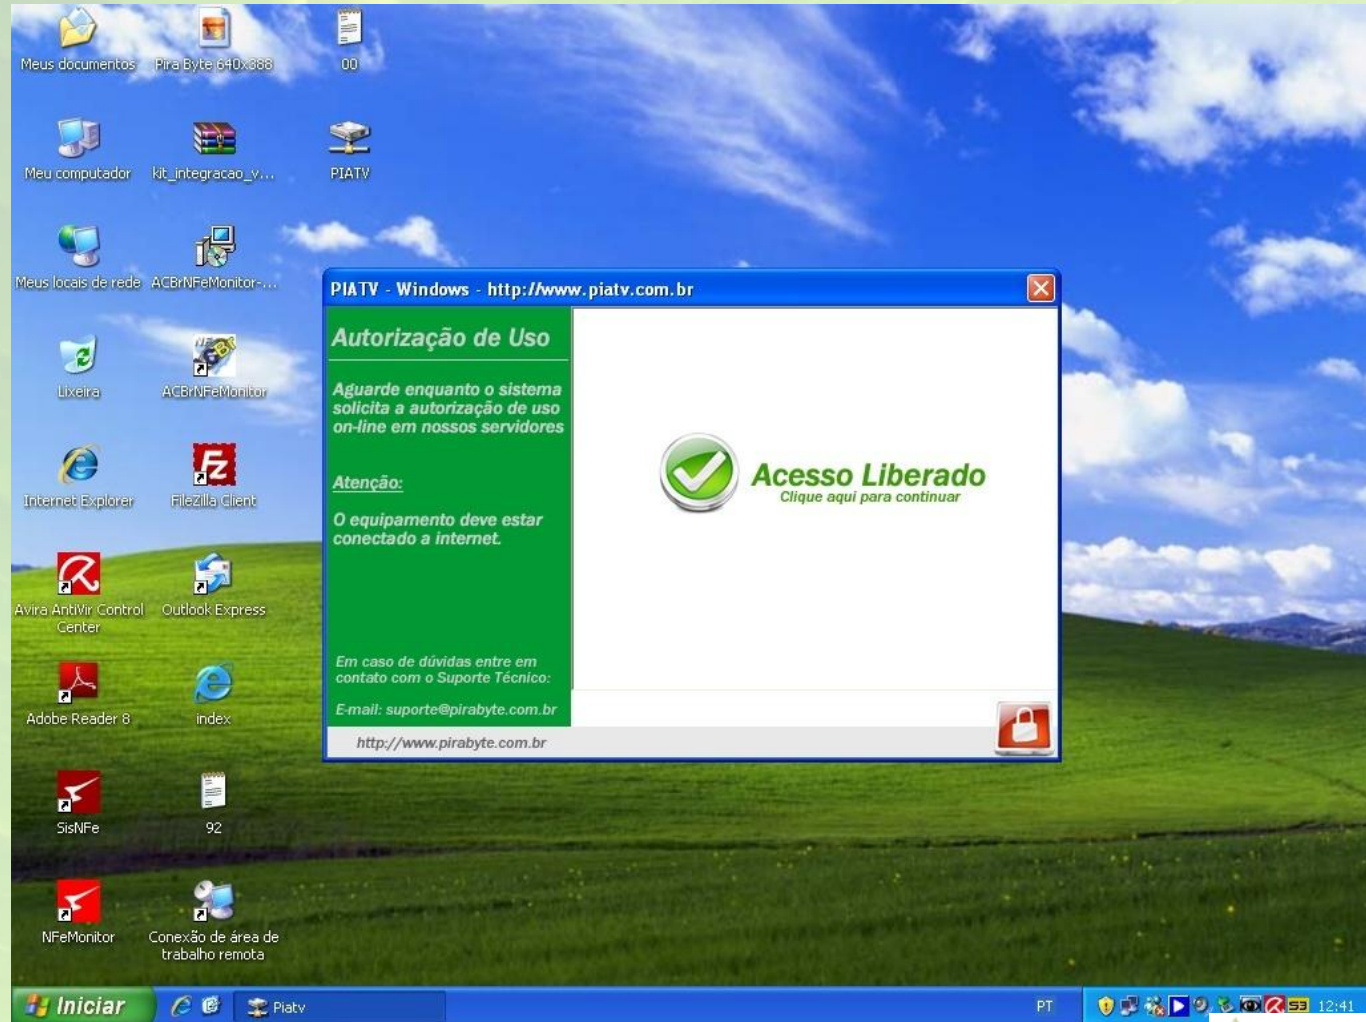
Meus documentos

Pira Byte 640x388

00

Meu computador

kit_integracao_v...

PIATV

Meus locais de rede

ACBrNFeMonitor-...

Lixeira

ACBrNFeMonitor

Internet Explorer

FileZilla Client

Avira AntiVir Control Center

Outlook Express

Adobe Reader 8

index

SisNFe

92

NFeMonitor

Conexão de área de trabalho remota

PIATV - Windows - http://www.piatv.com.br

Autorização de Uso

Aguarde enquanto o sistema solicita a autorização de uso on-line em nossos servidores

Atenção:

O equipamento deve estar conectado a internet.

Em caso de dúvidas entre em contato com o Suporte Técnico:

E-mail: suporte@pirabyte.com.br

Acesso Liberado
Clique aqui para continuar

http://www.pirabyte.com.br

Iniciar

Piatv

PT

12:41